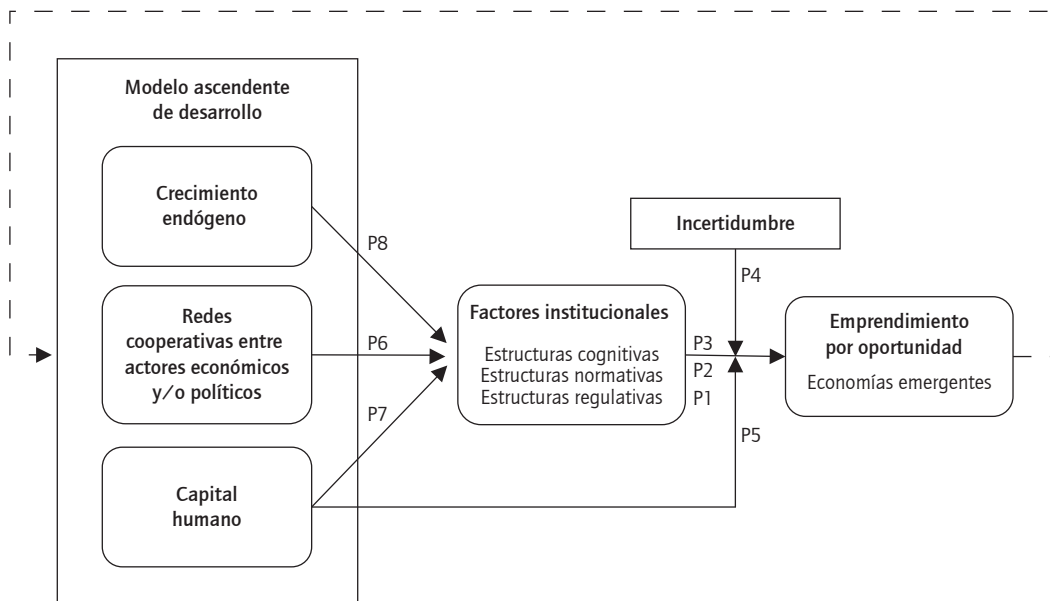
Modelo ascendente de desarrollo

Crecimiento endógeno

Redes cooperativas entre actores económicos y/o políticos

Capital humano

P8

P6

P7

Factores institucionales

Estructuras cognitivas
Estructuras normativas
Estructuras regulativas

P3
P2
P1

Incertidumbre

P4

P5

Emprendimiento por oportunidad

Economías emergentes